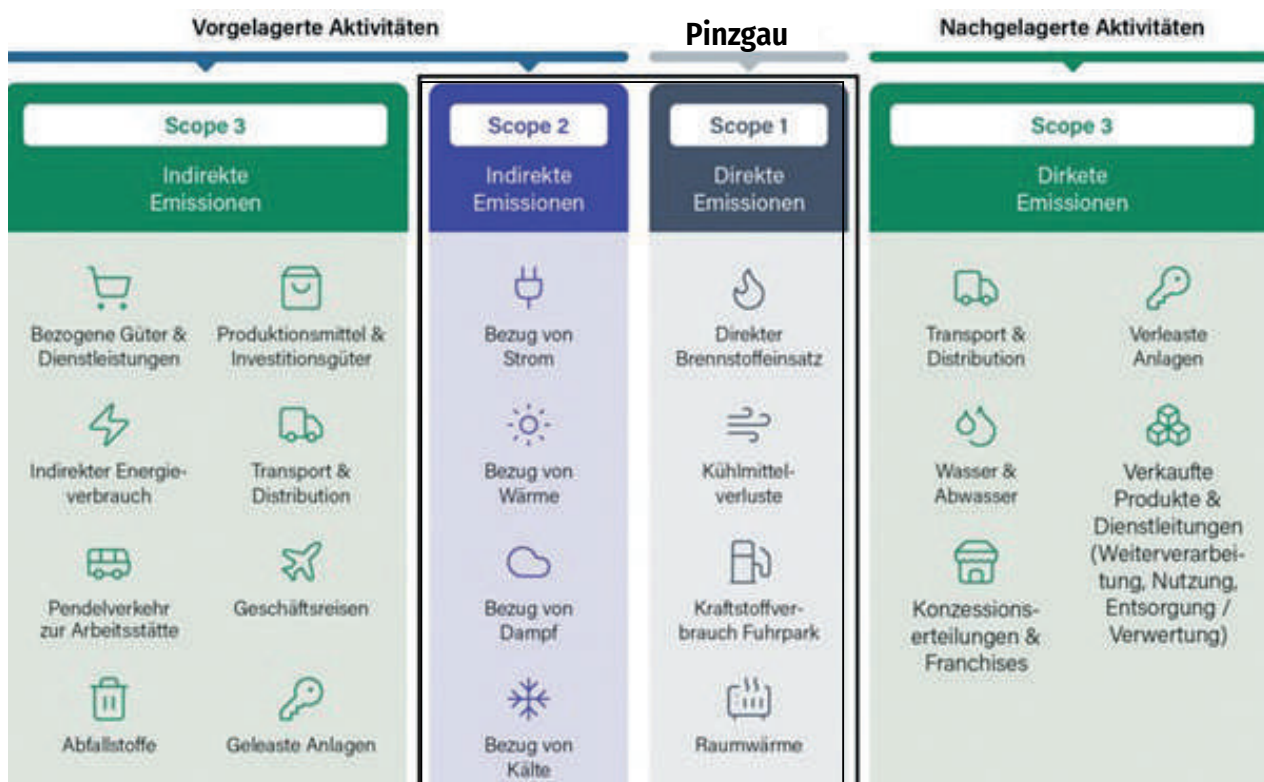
Vorgelagerte Aktivitäten

Pinzgau

Nachgelagerte Aktivitäten

Scope 3

Indirekte Emissionen

Bezogene Güter & Dienstleistungen

Produktionsmittel & Investitionsgüter

Indirekter Energieverbrauch

Transport & Distribution

Pendelverkehr zur Arbeitsstätte

Geschäftsreisen

Abfallstoffe

Geleaste Anlagen

Scope 2

Indirekte Emissionen

Bezug von Strom

Bezug von Wärme

Bezug von Dampf

Bezug von Kälte

Scope 1

Direkte Emissionen

Direkter Brennstoffeinsatz

Kühlmittelverluste

Kraftstoffverbrauch Fuhrpark

Raumwärme

Scope 3

Dirkete Emissionen

Transport & Distribution

Verleaste Anlagen

Wasser & Abwasser

Verkaufte Produkte & Dienstleitungen (Weiterverarbeitung, Nutzung, Entsorgung / Verwertung)

Konzessionserteilungen & Franchises